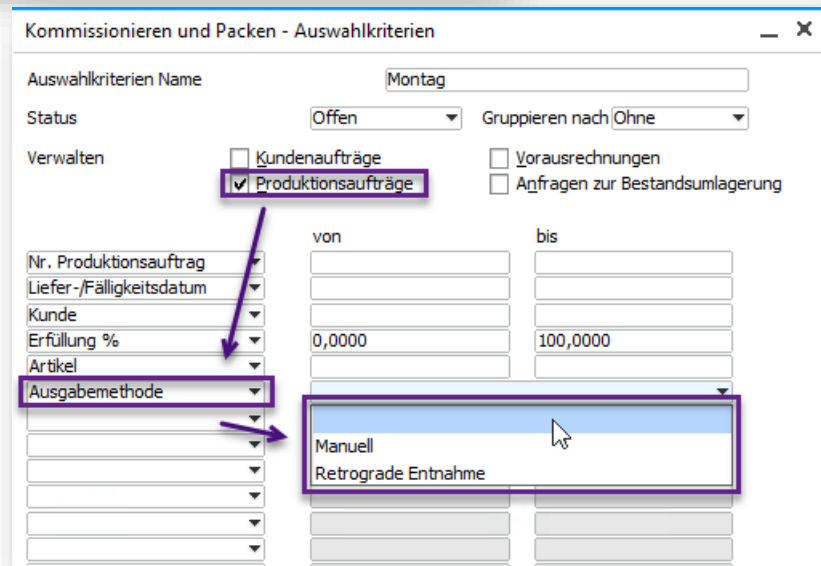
Kommissionieren und Packen - Auswahlkriterien

Auswahlkriterien Name Montag

Status Offen Gruppieren nach Ohne

Verwalten
Kundenaufträge
Produktionsaufträge
Vorausrechnungen
Anfragen zur Bestandsumlagerung

von bis

| | von | bis |
|---|---|---|
| Nr. Produktionsauftrag | | |
| Liefer-/Fälligkeitsdatum | | |
| Kunde | | |
| Erfüllung % | 0,0000 | 100,0000 |
| Artikel | | |
| Ausgabemethode | | |

Manuell
Retrograde Entnahme